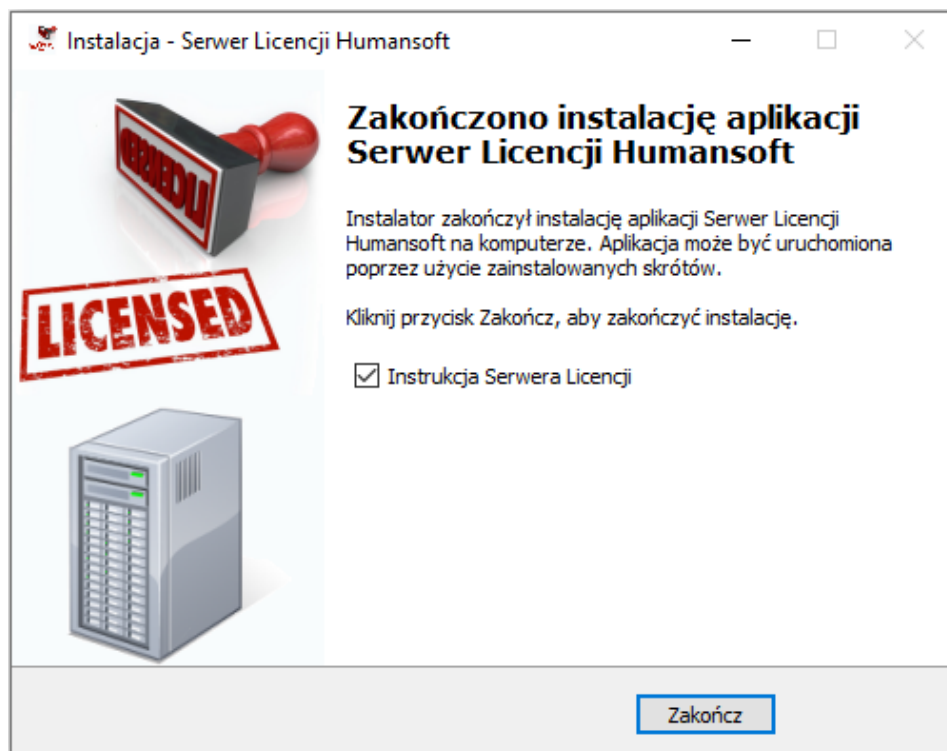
Instalacja - Serwer Licencji Humansoft

LICENSED

Zakończono instalację aplikacji Serwer Licencji Humansoft

Instalator zakończył instalację aplikacji Serwer Licencji Humansoft na komputerze. Aplikacja może być uruchomiona poprzez użycie zainstalowanych skrótów.

Kliknij przycisk Zakończ, aby zakończyć instalację.

Instrukcja Serwera Licencji

Zakończ